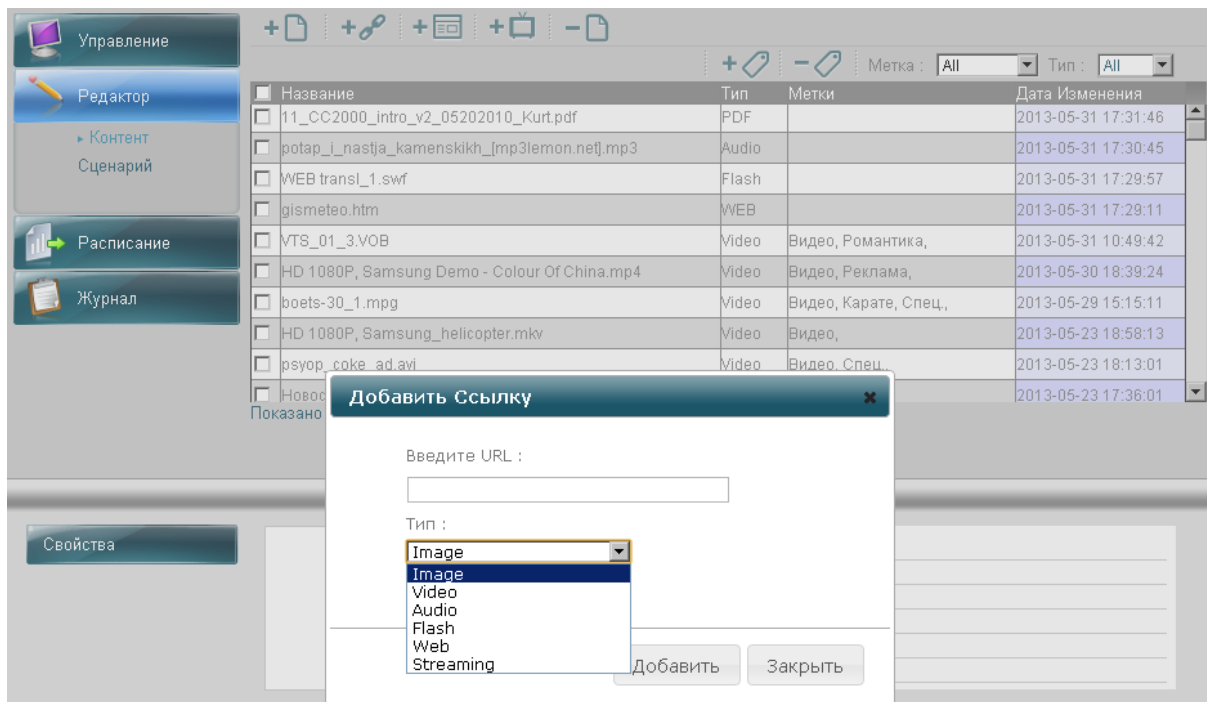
Управление

Редактор

▸ Контент

Сценарий

Расписание

Журнал

Свойства

Метка : All
Тип : All

| | Название | Тип | Метки | Дата Изменения |
|---|---|---|---|---|
| ☐ | 11_CC2000_intro_v2_05202010_Kurt.pdf | PDF | | 2013-05-31 17:31:46 |
| ☐ | potap_i_nastja_kamenskikh_[mp3lemon.net].mp3 | Audio | | 2013-05-31 17:30:45 |
| ☐ | WEB transl_1.swf | Flash | | 2013-05-31 17:29:57 |
| ☐ | gismeteo.htm | WEB | | 2013-05-31 17:29:11 |
| ☐ | VTS_01_3.VOB | Video | Видео, Романтика, | 2013-05-31 10:49:42 |
| ☐ | HD 1080P, Samsung Demo - Colour Of China.mp4 | Video | Видео, Реклама, | 2013-05-30 18:39:24 |
| ☐ | boets-30_1.mpg | Video | Видео, Карате, Спец., | 2013-05-29 15:15:11 |
| ☐ | HD 1080P, Samsung_helicopter.mkv | Video | Видео, | 2013-05-23 18:58:13 |
| ☐ | psyop_coke_ad.avi | Video | Видео, Спец., | 2013-05-23 18:13:01 |
| ☐ | Новос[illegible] | | | 2013-05-23 17:36:01 |

Показано

Добавить Ссылку

Введите URL :

Тип :

Image

Image
Video
Audio
Flash
Web
Streaming

Добавить

Закрыть